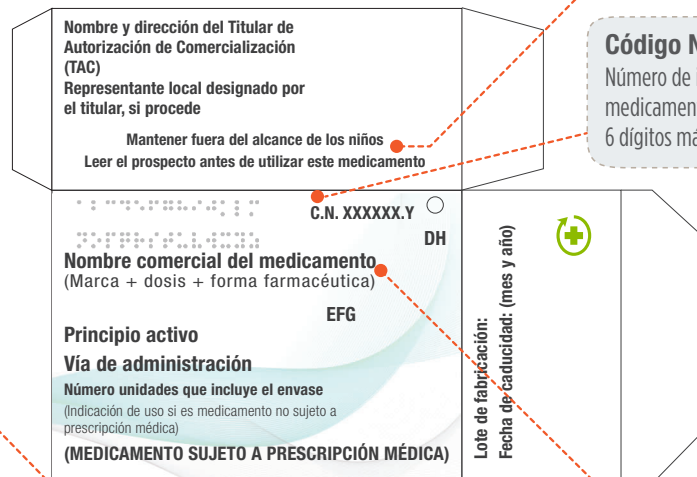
Nombre y dirección del Titular de Autorización de Comercialización (TAC)
Representante local designado por el titular, si procede

Mantener fuera del alcance de los niños
Leer el prospecto antes de utilizar este medicamento

Código N
Número de
medicamen
6 dígitos má

C.N. XXXXXX.Y

DH

Nombre comercial del medicamento
(Marca + dosis + forma farmacéutica)

EFG

Principio activo
Vía de administración
Número unidades que incluye el envase
(Indicación de uso si es medicamento no sujeto a prescripción médica)
(MEDICAMENTO SUJETO A PRESCRIPCIÓN MÉDICA)

Lote de fabricación:
Fecha de caducidad: (mes y año)